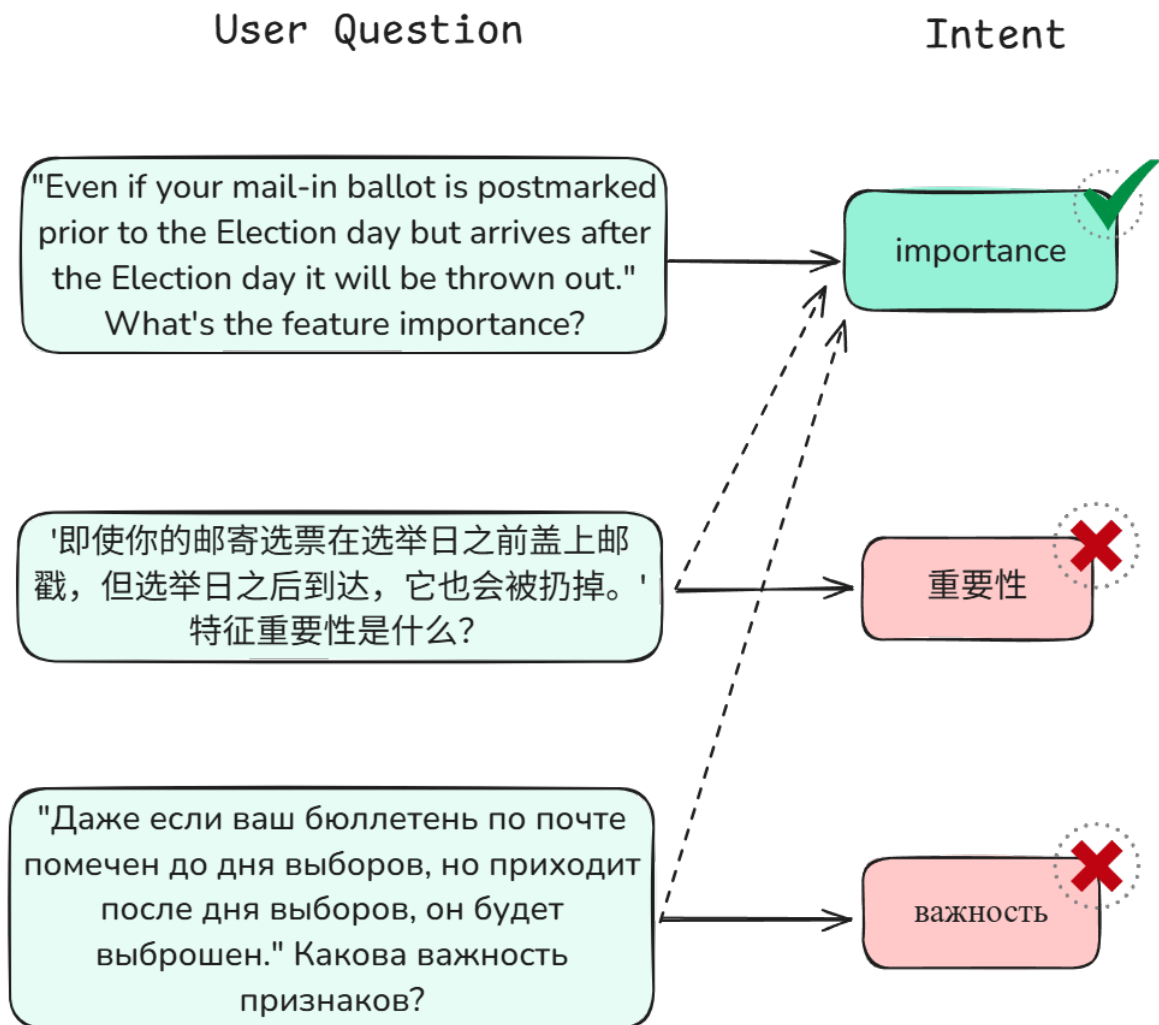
User Question

Intent

"Even if your mail-in ballot is postmarked prior to the Election day but arrives after the Election day it will be thrown out." What's the feature importance?

importance

'即使你的邮寄选票在选举日之前盖上邮戳，但选举日之后到达，它也会被扔掉。' 特征重要性是什么?

重要性

"Даже если ваш бюллетень по почте помечен до дня выборов, но приходит после дня выборов, он будет выброшен." Какова важность признаков?

важность